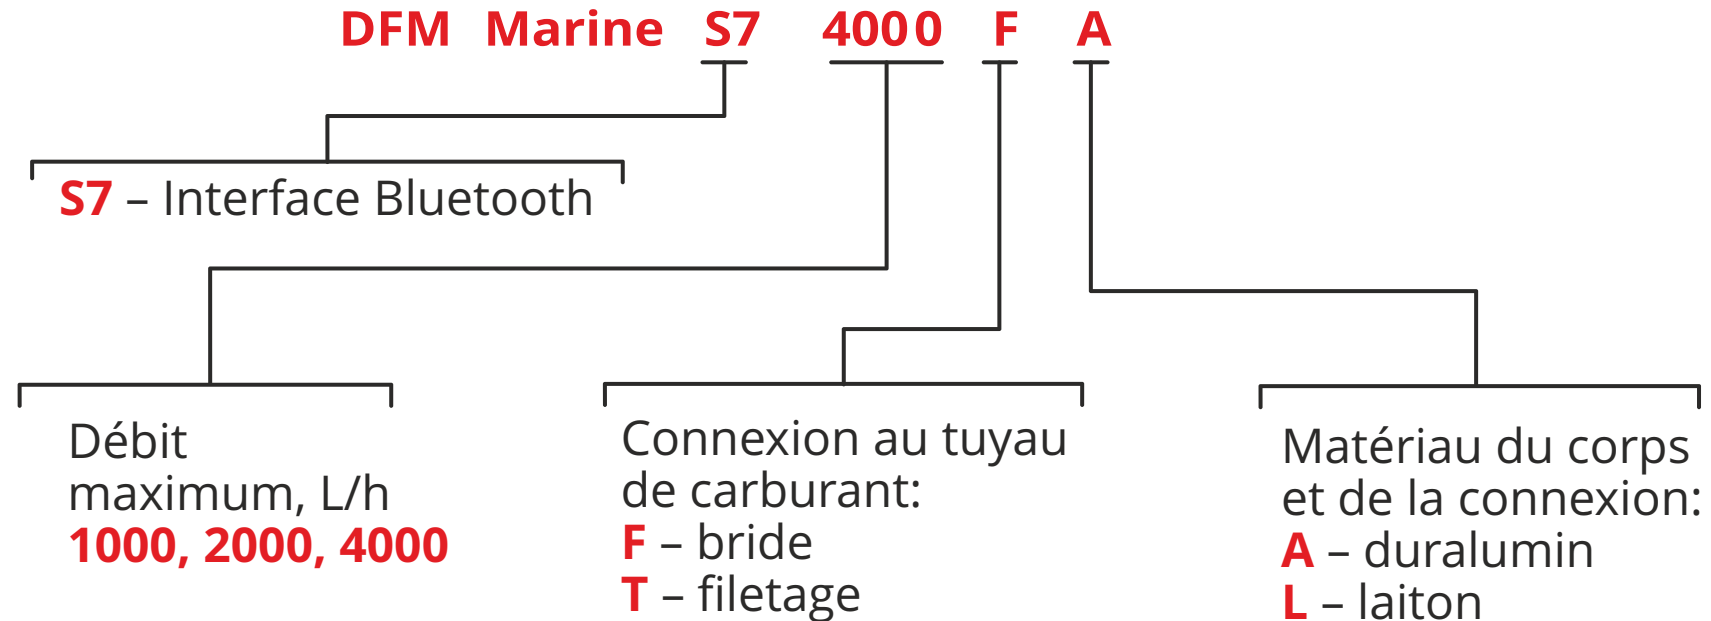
DFM Marine S7 4000 F A

S7 – Interface Bluetooth

Débit maximum, L/h
1000, 2000, 4000

Connexion au tuyau de carburant:
F – bride
T – filetage

Matériau du corps et de la connexion:
A – duralumin
L – laiton